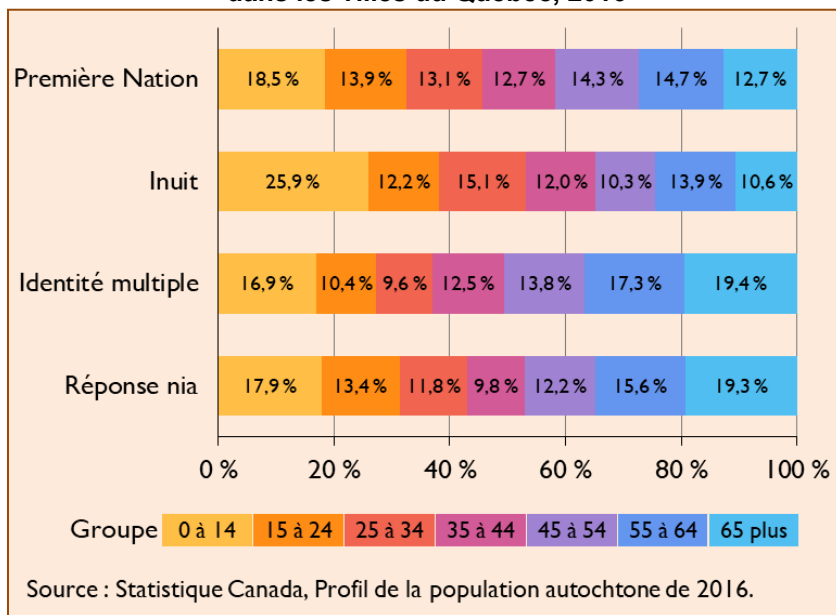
dans les villes du Québec, 2016

Première Nation 18,5 % 13,9 % 13,1 % 12,7 % 14,3 % 14,7 % 12,7 %

Inuit 25,9 % 12,2 % 15,1 % 12,0 % 10,3 % 13,9 % 10,6 %

Identité multiple 16,9 % 10,4 % 9,6 % 12,5 % 13,8 % 17,3 % 19,4 %

Réponse nia 17,9 % 13,4 % 11,8 % 9,8 % 12,2 % 15,6 % 19,3 %

0 % 20 % 40 % 60 % 80 % 100 %

Groupe 0 à 14 15 à 24 25 à 34 35 à 44 45 à 54 55 à 64 65 plus

Source : Statistique Canada, Profil de la population autochtone de 2016.